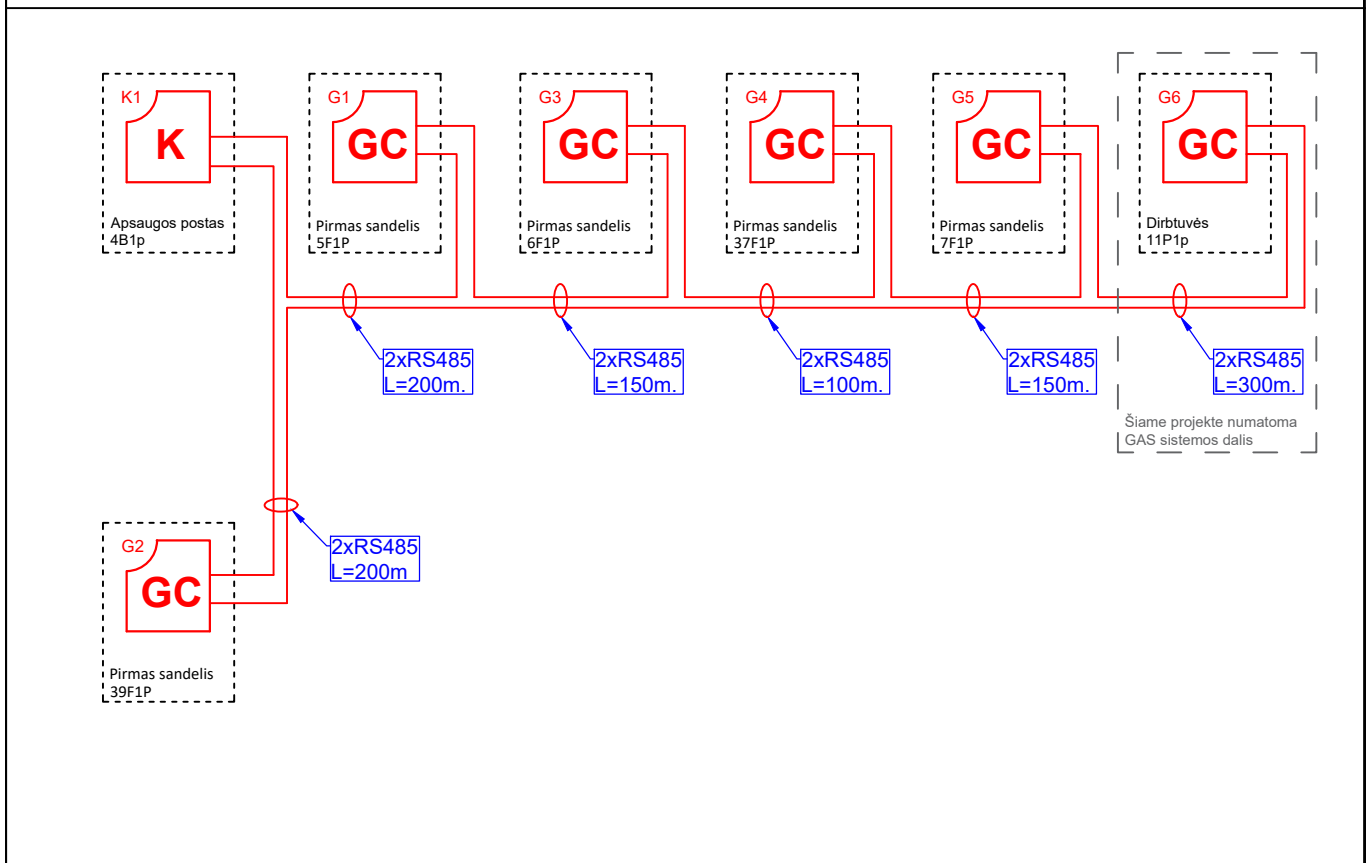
K1
K
Apsaugos postas
4B1p

G1
GC
Pirmas sandelis
5F1P

G3
GC
Pirmas sandelis
6F1P

G4
GC
Pirmas sandelis
37F1P

G5
GC
Pirmas sandelis
7F1P

G6
GC
Dirbtuvės
11P1p

2xRS485
L=200m.

2xRS485
L=150m.

2xRS485
L=100m.

2xRS485
L=150m.

2xRS485
L=300m.

Šiame projekte numatoma
GAS sistemos dalis

2xRS485
L=200m

G2
GC
Pirmas sandelis
39F1P